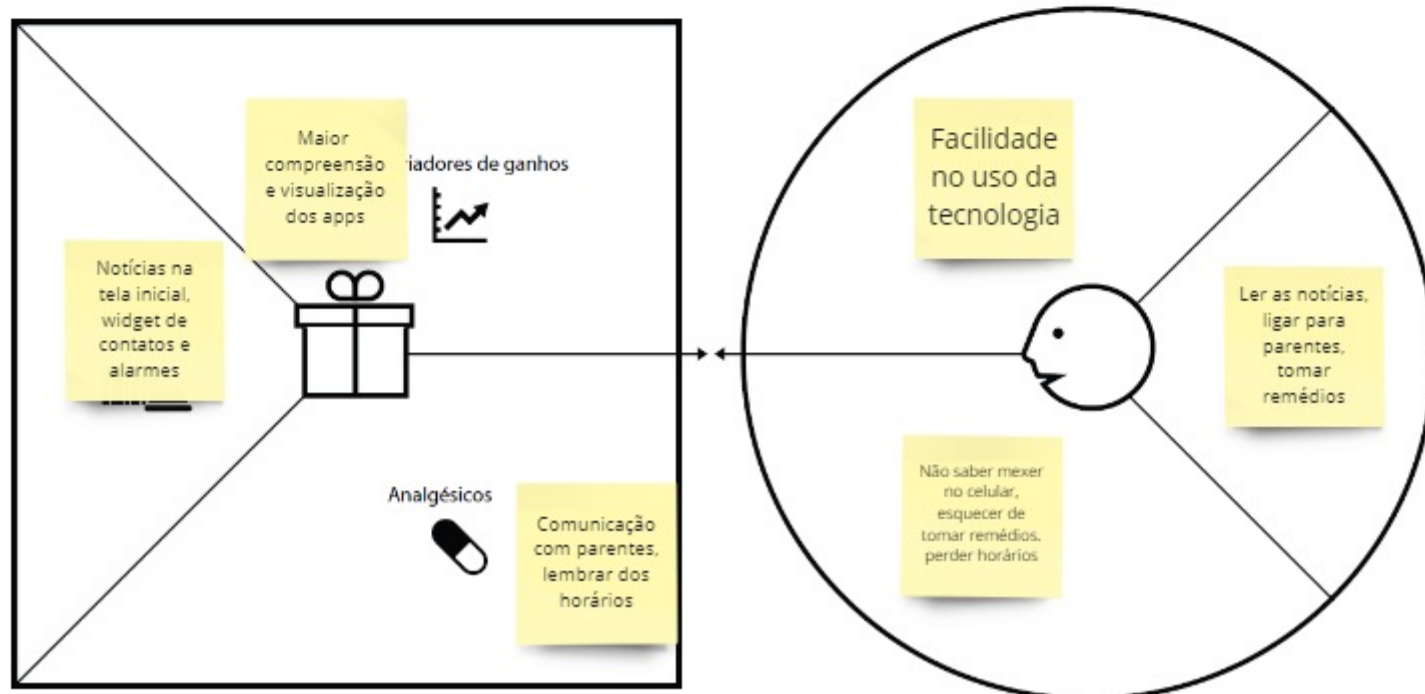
Maior compreensão e visualização dos apps

iadores de ganhos

Notícias na tela inicial, widget de contatos e alarmes

Analgésicos

Comunicação com parentes, lembrar dos horários

Facilidade no uso da tecnologia

Ler as notícias, ligar para parentes, tomar remédios

Não saber mexer no celular, esquecer de tomar remédios, perder horários